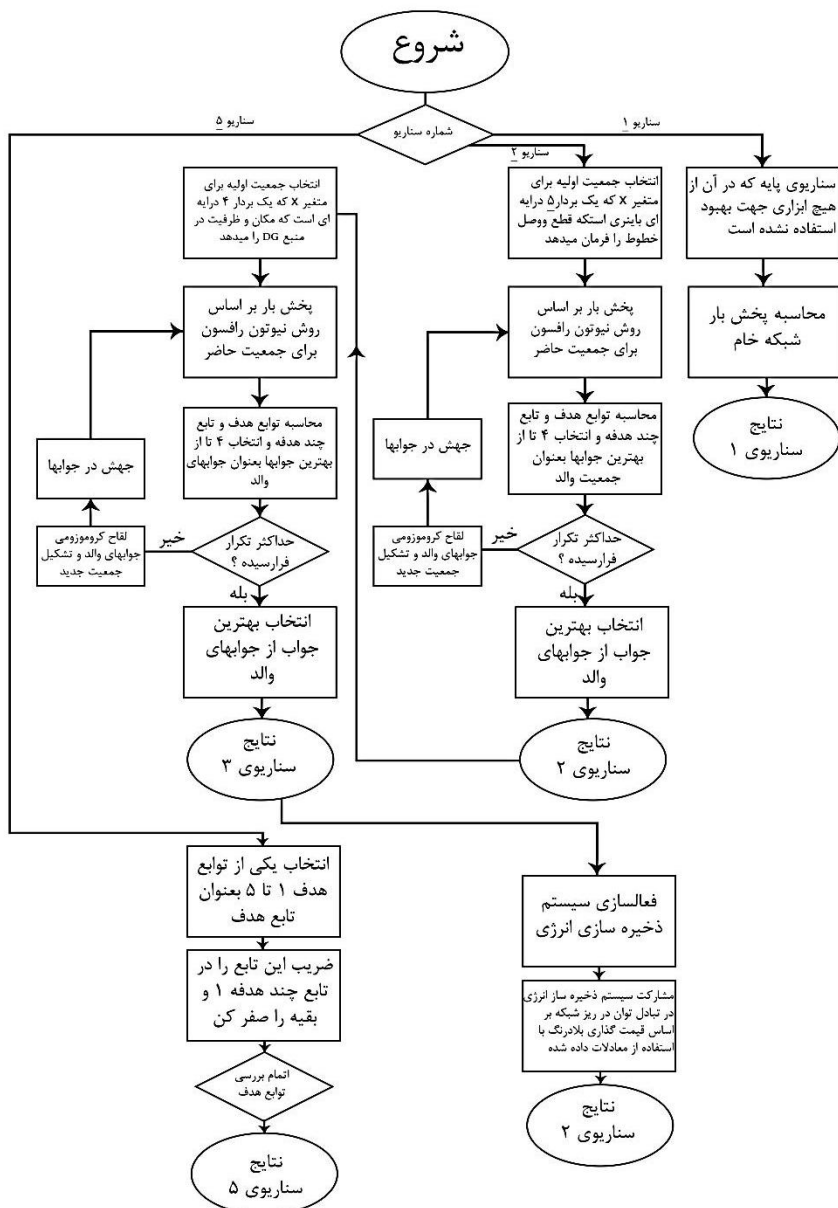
شروع

شماره سناریو

سناریو ۱

سناریو ۲

سناریو ۵

سناریوی پایه که در آن از هیچ ابزاری جهت بهبود استفاده نشده است

محاسبه پخش بار شبکه خام

نتایج سناریوی ۱

انتخاب جمعیت اولیه برای متغیر X که یک بردار۵ درایه ای باینری استکه قطع ووصل خطوط را فرمان میدهد

پخش بار بر اساس روش نیوتون رافسون برای جمعیت حاضر

محاسبه توابع هدف و تابع چند هدفه و انتخاب ۴ تا از بهترین جوابها بعنوان جمعیت والد

حداکثر تکرار فرارسیده ؟

خیر

لقاح کروموزومی جوابهای والد و تشکیل جمعیت جدید

جهش در جوابها

بله

انتخاب بهترین جواب از جوابهای والد

نتایج سناریوی ۲

انتخاب جمعیت اولیه برای متغیر X که یک بردار ۴ درایه ای است که مکان و ظرفیت در منبع DG را میدهد

پخش بار بر اساس روش نیوتون رافسون برای جمعیت حاضر

محاسبه توابع هدف و تابع چند هدفه و انتخاب ۴ تا از بهترین جوابها بعنوان جوابهای والد

حداکثر تکرار فرارسیده ؟

خیر

لقاح کروموزومی جوابهای والد و تشکیل جمعیت جدید

جهش در جوابها

بله

انتخاب بهترین جواب از جوابهای والد

نتایج سناریوی ۳

فعالسازی سیستم ذخیره سازی انرژی

مشارکت سیستم ذخیره ساز انرژی در تبادل توان در ریز شبکه بر اساس قیمت گذاری بلادرنگ با استفاده از معادلات داده شده

نتایج سناریوی ۲

انتخاب یکی از توابع هدف ۱ تا ۵ بعنوان تابع هدف

ضریب این تابع را در تابع چند هدفه ۱ و بقیه را صفر کن

اتمام بررسی توابع هدف

نتایج سناریوی ۵